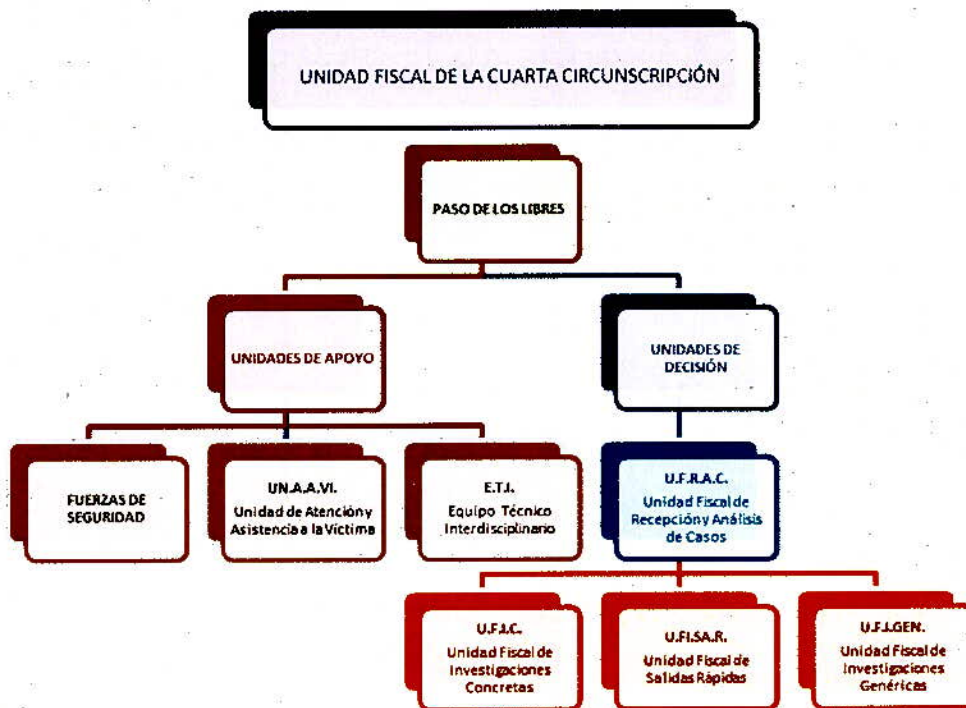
UNIDAD FISCAL DE LA CUARTA CIRCUNSCRIPCIÓN

PASO DE LOS LIBRES

UNIDADES DE APOYO

UNIDADES DE DECISIÓN

FUERZAS DE SEGURIDAD

UN.A.A.VI.
Unidad de Atención y Asistencia a la Víctima

E.T.I.
Equipo Técnico Interdisciplinario

U.F.R.A.C.
Unidad Fiscal de Recepción y Análisis de Casos

U.F.I.C.
Unidad Fiscal de Investigaciones Concretas

U.FI.SA.R.
Unidad Fiscal de Salidas Rápidas

U.F.I.GEN.
Unidad Fiscal de Investigaciones Genéricas